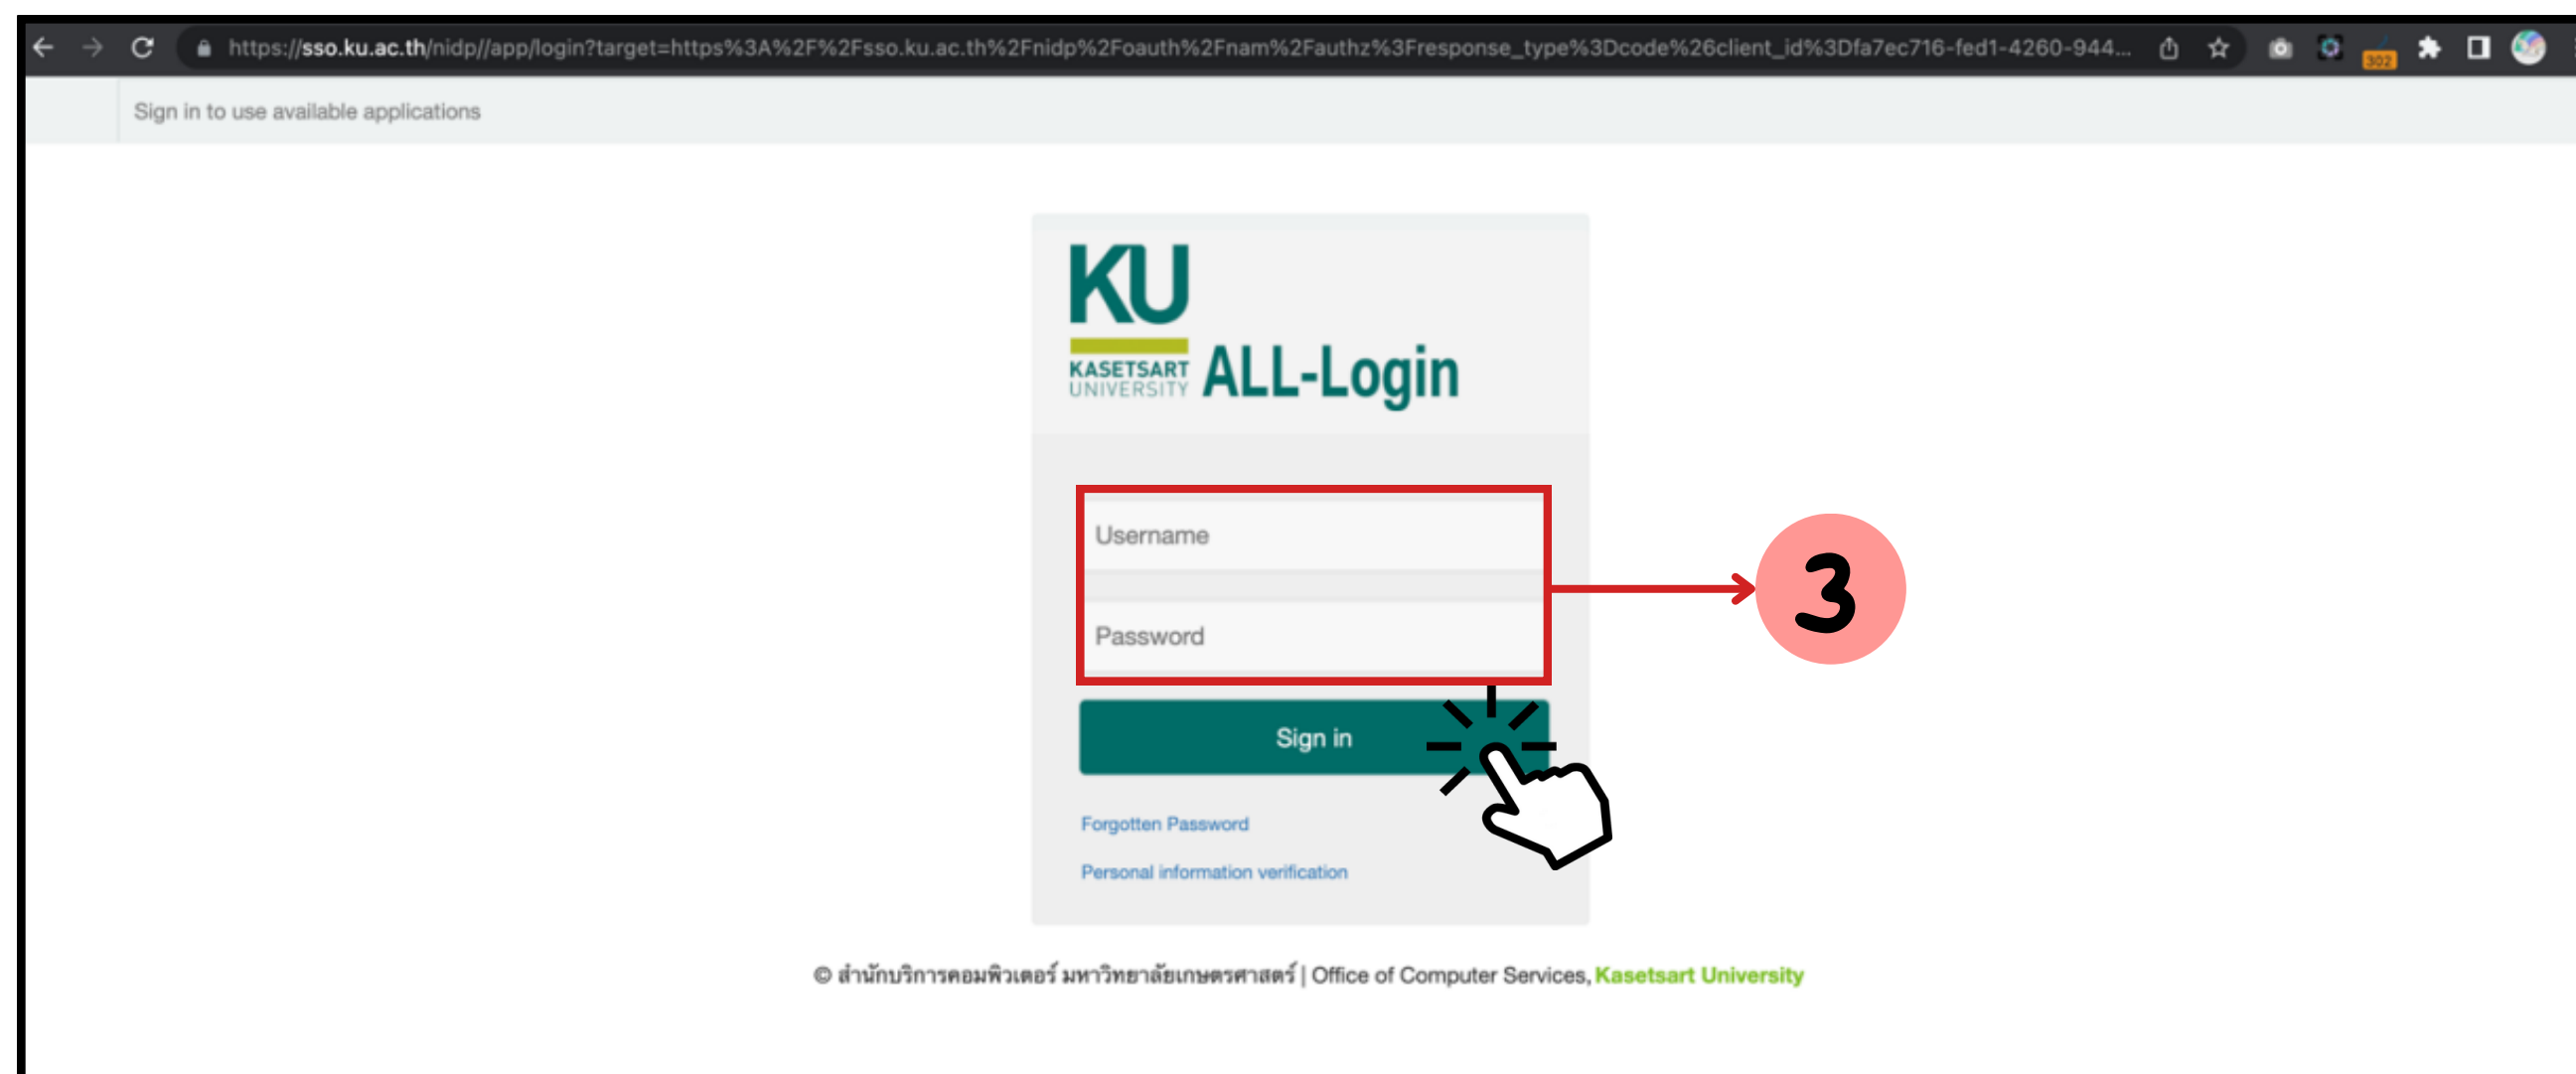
https://sso.ku.ac.th/nidp//app/login?target=https%3A%2F%2Fsso.ku.ac.th%2Fnidp%2Foauth%2Fnam%2Fauthz%3Fresponse_type%3Dcode%26client_id%3Dfa7ec716-fed1-4260-944...

Sign in to use available applications

KU
KASETSART UNIVERSITY
ALL-Login

Username

Password

3

Sign in

Forgotten Password

Personal information verification

© สำนักบริการคอมพิวเตอร์ มหาวิทยาลัยเกษตรศาสตร์ | Office of Computer Services, Kasetsart University